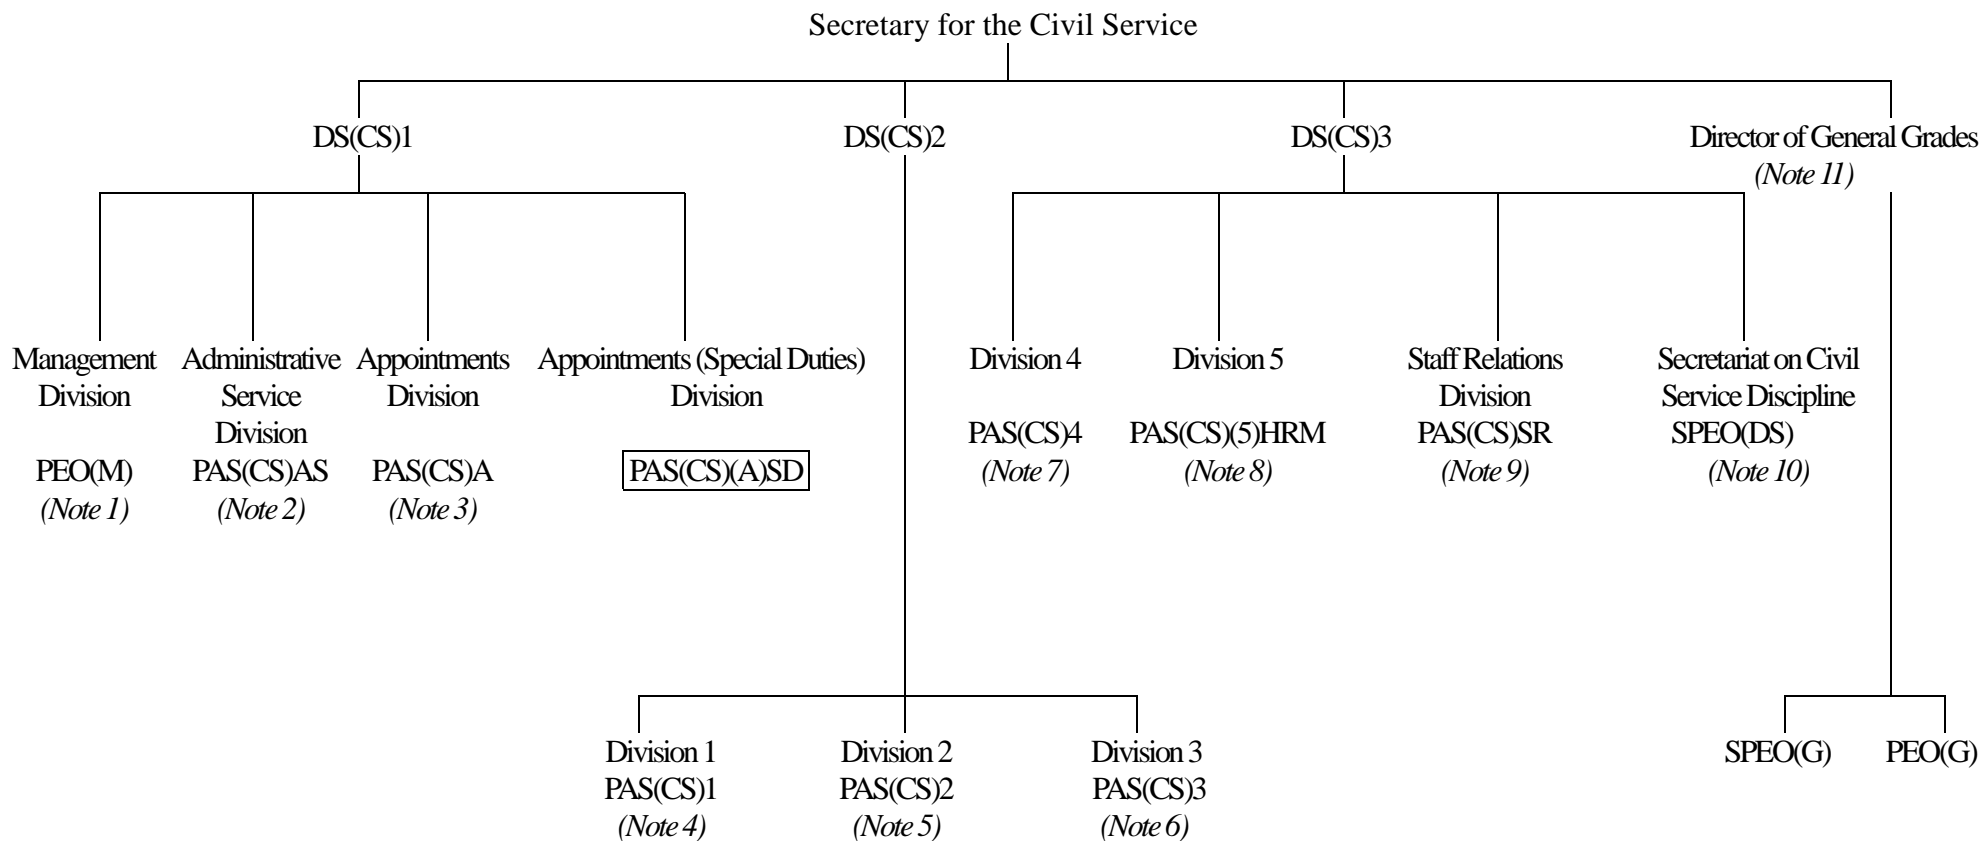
Secretary for the Civil Service

DS(CS)1

DS(CS)2

DS(CS)3

Director of General Grades
(Note 11)

Management Division
PEO(M)
(Note 1)

Administrative Service Division
PAS(CS)AS
(Note 2)

Appointments Division
PAS(CS)A
(Note 3)

Appointments (Special Duties) Division
PAS(CS)(A)SD

Division 4
PAS(CS)4
(Note 7)

Division 5
PAS(CS)(5)HRM
(Note 8)

Staff Relations Division
PAS(CS)SR
(Note 9)

Secretariat on Civil Service Discipline
SPEO(DS)
(Note 10)

Division 1
PAS(CS)1
(Note 4)

Division 2
PAS(CS)2
(Note 5)

Division 3
PAS(CS)3
(Note 6)

SPEO(G)

PEO(G)